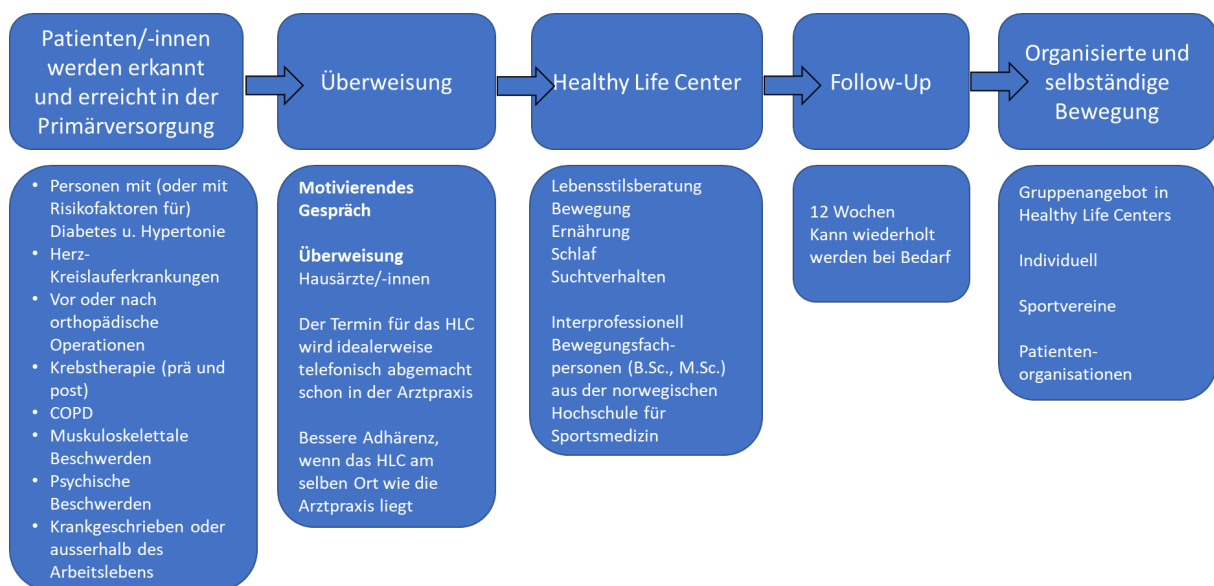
Patienten/-innen werden erkannt und erreicht in der Primärversorgung

- Personen mit (oder mit Risikofaktoren für) Diabetes u. Hypertonie
- Herz-Kreislauferkrankungen
- Vor oder nach orthopädische Operationen
- Krebstherapie (prä und post)
- COPD
- Muskuloskelettale Beschwerden
- Psychische Beschwerden
- Krankgeschrieben oder ausserhalb des Arbeitslebens

Überweisung

**Motivierendes Gespräch**

**Überweisung**
Hausärzte/-innen

Der Termin für das HLC wird idealerweise telefonisch abgemacht schon in der Arztpraxis

Bessere Adhärenz, wenn das HLC am selben Ort wie die Arztpraxis liegt

Healthy Life Center

Lebensstilsberatung
Bewegung
Ernährung
Schlaf
Suchtverhalten

Interprofessionell Bewegungsfach-personen (B.Sc., M.Sc.) aus der norwegischen Hochschule für Sportsmedizin

Follow-Up

12 Wochen
Kann wiederholt werden bei Bedarf

Organisierte und selbständige Bewegung

Gruppenangebot in Healthy Life Centers

Individuell

Sportvereine

Patienten-organisationen